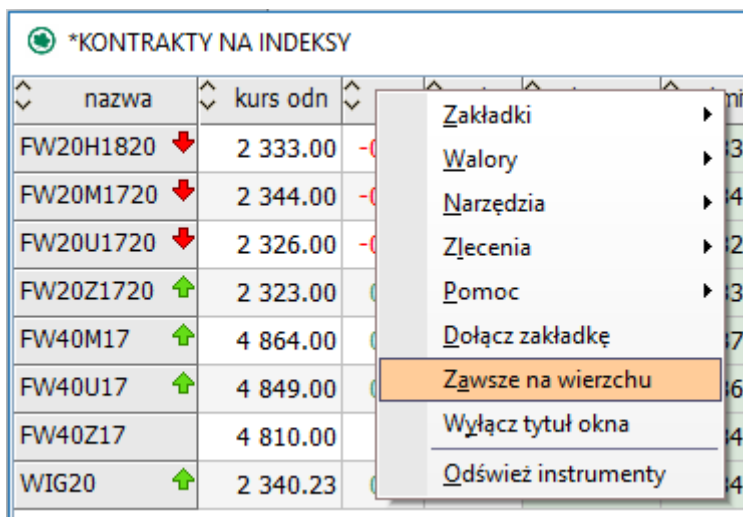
*KONTRAKTY NA INDEKSY

| nazwa | kurs odn |
|---|---|
| FW20H1820 | 2 333.00 |
| FW20M1720 | 2 344.00 |
| FW20U1720 | 2 326.00 |
| FW20Z1720 | 2 323.00 |
| FW40M17 | 4 864.00 |
| FW40U17 | 4 849.00 |
| FW40Z17 | 4 810.00 |
| WIG20 | 2 340.23 |

Zakładki
Walory
Narzędzia
Zlecenia
Pomoc
Dołącz zakładkę
Zawsze na wierzchu
Wyłącz tytuł okna
Odśwież instrumenty